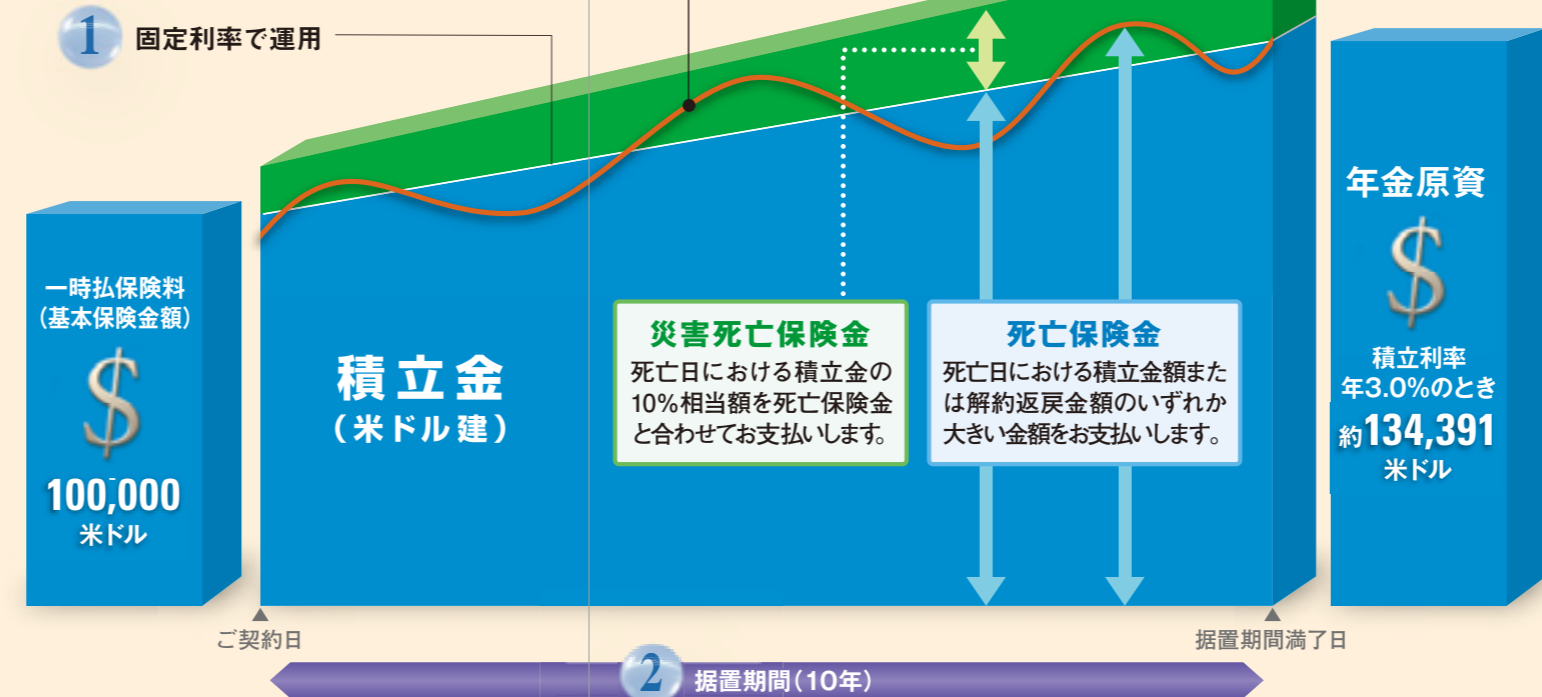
1 固定利率で運用

一時払保険料
(基本保険金額)

$

100,000
米ドル

積立金
(米ドル建)

災害死亡保険金
死亡日における積立金の10%相当額を死亡保険金と合わせてお支払いします。

死亡保険金
死亡日における積立金額または解約返戻金額のいずれか大きい金額をお支払いします。

年金原資

$

積立利率
年3.0%のとき
約134,391
米ドル

ご契約日

据置期間満了日

2 据置期間(10年)